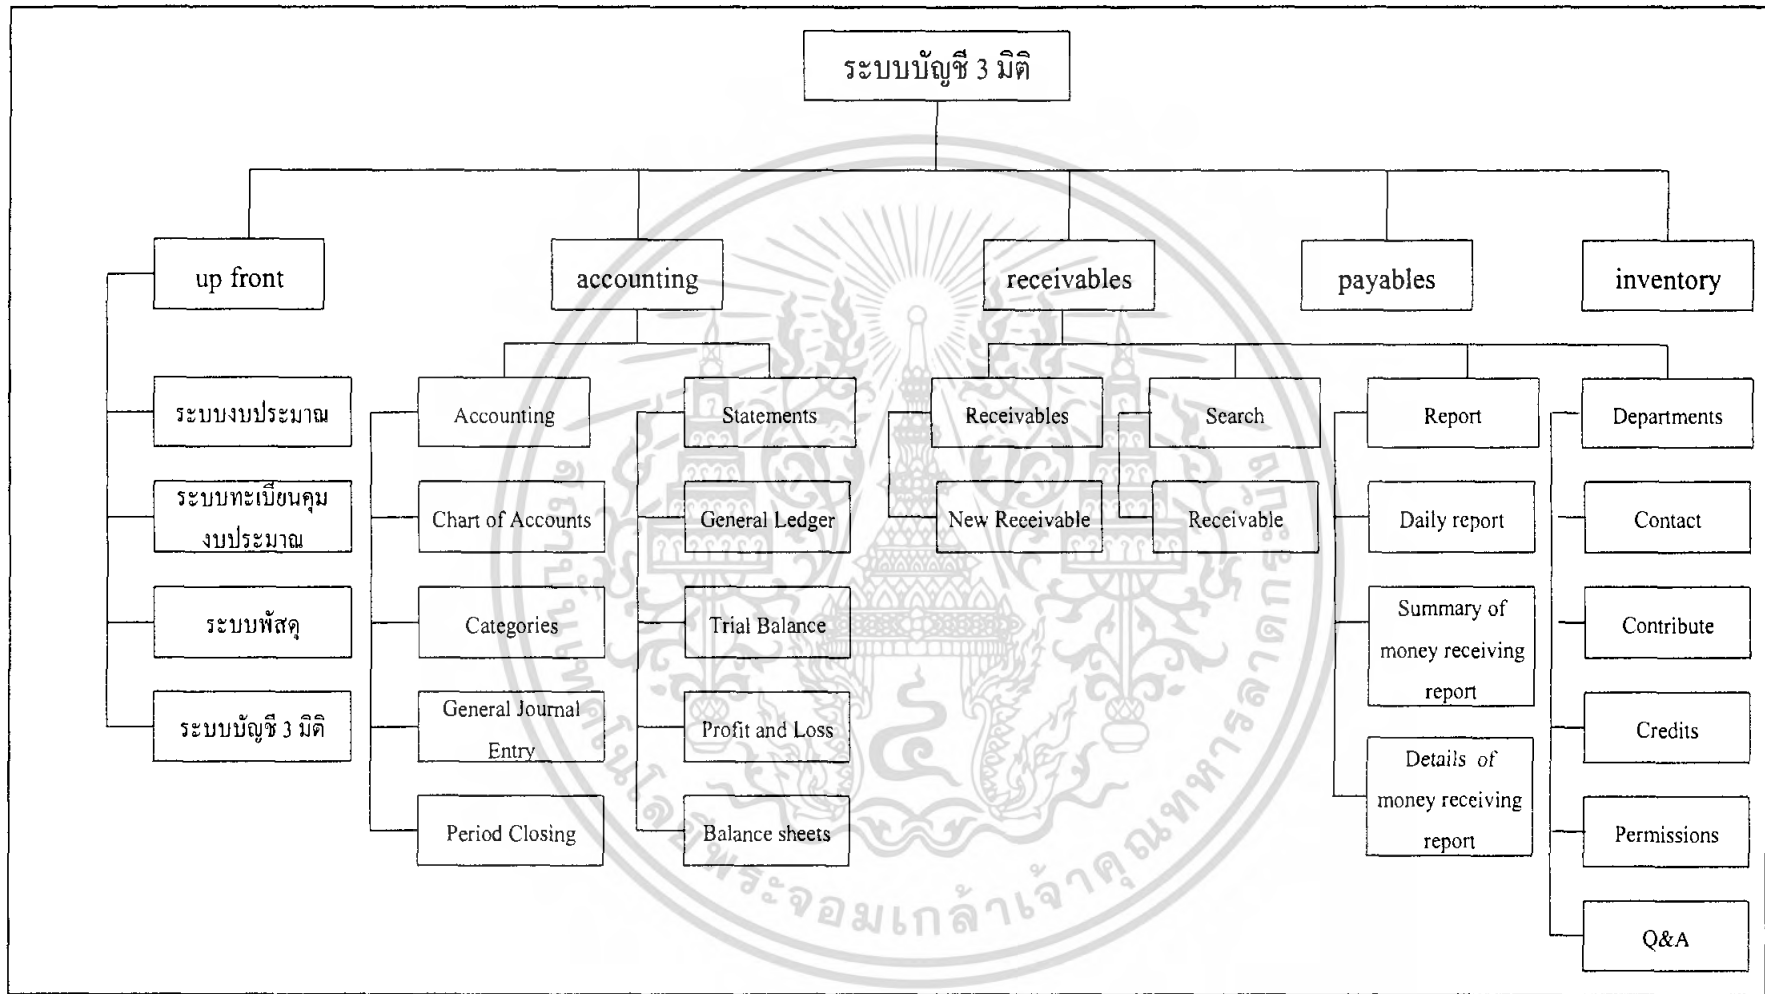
ระบบบัญชี 3 มิติ

up front

ระบบงบประมาณ

ระบบทะเบียนคุมงบประมาณ

ระบบพัสดุ

ระบบบัญชี 3 มิติ

accounting

Accounting

Chart of Accounts

Categories

General Journal Entry

Period Closing

Statements

General Ledger

Trial Balance

Profit and Loss

Balance sheets

receivables

Receivables

New Receivable

Search

Receivable

payables

Report

Daily report

Summary of money receiving report

Details of money receiving report

inventory

Departments

Contact

Contribute

Credits

Permissions

Q&A

พระจอมเกล้าเจ้าคุณทหารลาดกระบัง